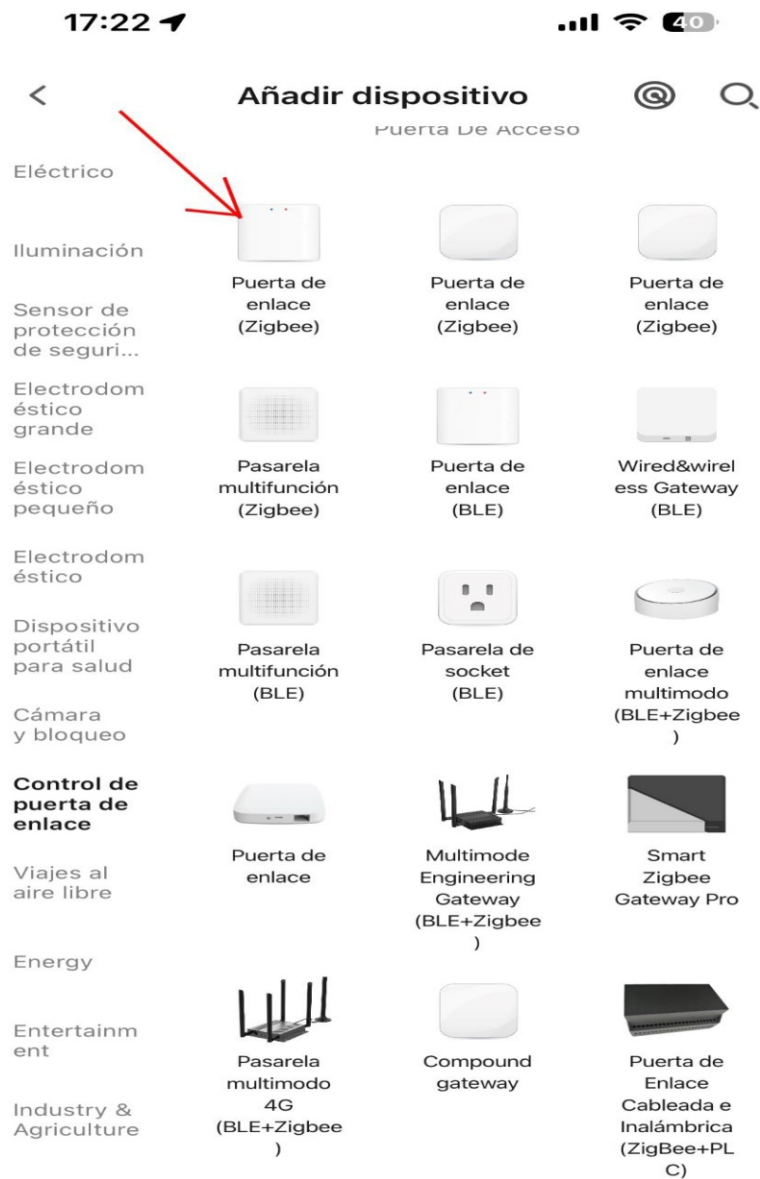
17:22

40

<

Añadir dispositivo

Puerta De Acceso

Eléctrico

Iluminación

Sensor de protección de seguri...

Electrodoméstico grande

Electrodoméstico pequeño

Electrodoméstico

Dispositivo portátil para salud

Cámara y bloqueo

Control de puerta de enlace

Viajes al aire libre

Energy

Entertainment

Industry & Agriculture

Puerta de enlace (Zigbee)

Puerta de enlace (Zigbee)

Puerta de enlace (Zigbee)

Pasarela multifunción (Zigbee)

Puerta de enlace (BLE)

Wired&wireless Gateway (BLE)

Pasarela multifunción (BLE)

Pasarela de socket (BLE)

Puerta de enlace multimodo (BLE+Zigbee )

Puerta de enlace

Multimode Engineering Gateway (BLE+Zigbee )

Smart Zigbee Gateway Pro

Pasarela multimodo 4G (BLE+Zigbee )

Compound gateway

Puerta de Enlace Cableada e Inalámbrica (ZigBee+PLC)